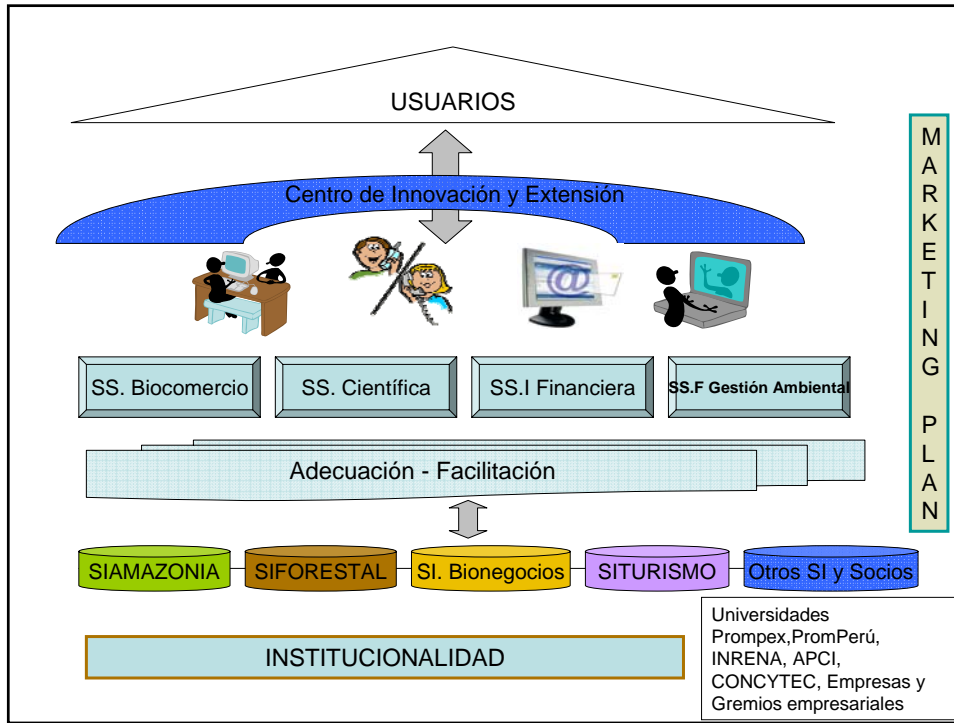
USUARIOS

Centro de Innovación y Extensión

SS. Biocomercio

SS. Científica

SS.I Financiera

SS.F Gestión Ambiental

Adecuación - Facilitación

SIAMAZONIA

SIFORESTAL

SI. Bionegocios

SITURISMO

Otros SI y Socios

INSTITUCIONALIDAD

Universidades Prompex,PromPerú, INRENA, APCI, CONCYTEC, Empresas y Gremios empresariales

M A R K E T I N G P L A N